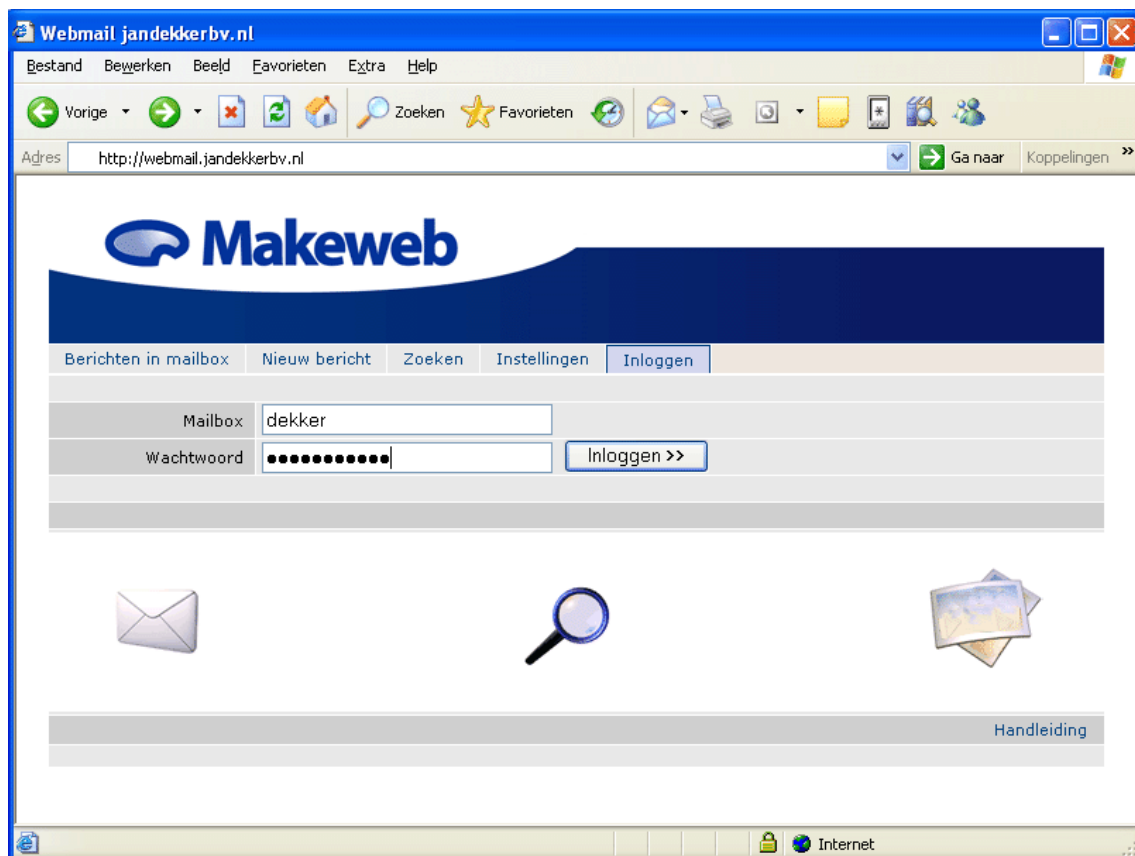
Webmail jandekkerbv.nl

Bestand Bewerken Beeld Favorieten Extra Help

Vorige Zoeken Favorieten

Adres http://webmail.jandekkerbv.nl Ga naar Koppelingen »

Makeweb

Berichten in mailbox Nieuw bericht Zoeken Instellingen Inloggen

| Mailbox | dekker |
|---|---|
| Wachtwoord | ●●●●●●●●●●● |

Inloggen >>

Handleiding

Internet